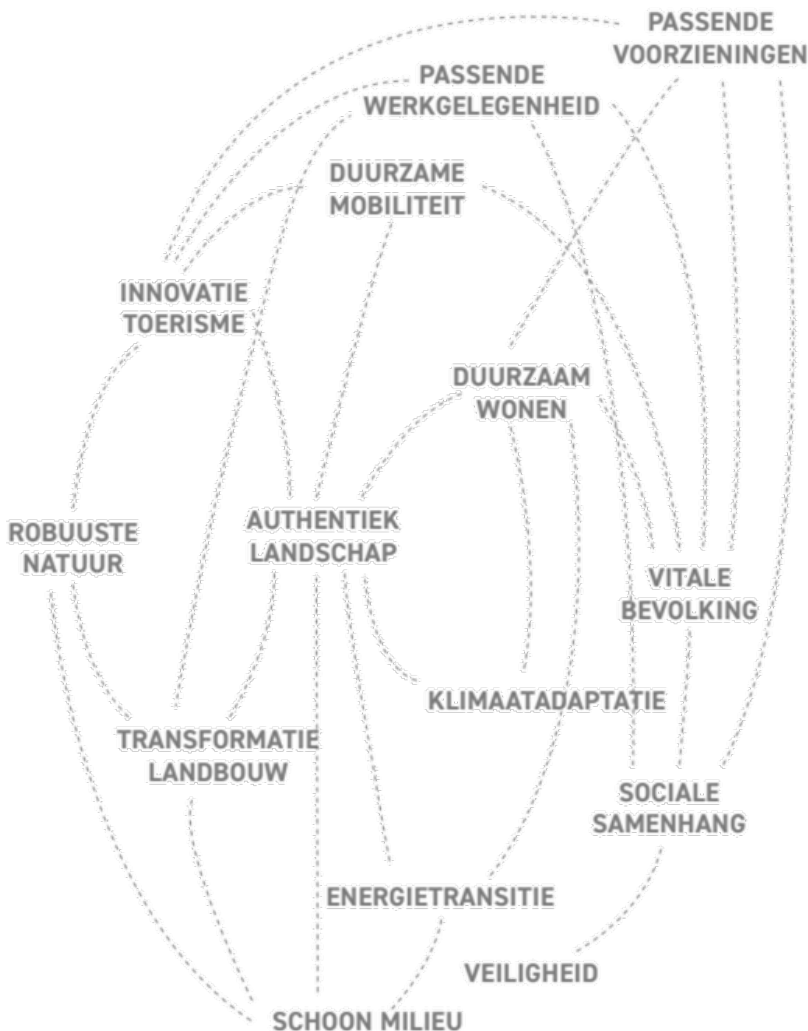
PASSENDE VOORZIENINGEN

PASSENDE WERKGELEGENHEID

DUURZAME MOBILITEIT

INNOVATIE TOERISME

DUURZAAM WONEN

ROBUUSTE NATUUR

AUTHENTIEK LANDSCHAP

VITALE BEVOLKING

KLIMAATADAPTATIE

TRANSFORMATIE LANDBOUW

SOCIALE SAMENHANG

ENERGIETRANSITIE

VEILIGHEID

SCHOON MILIEU